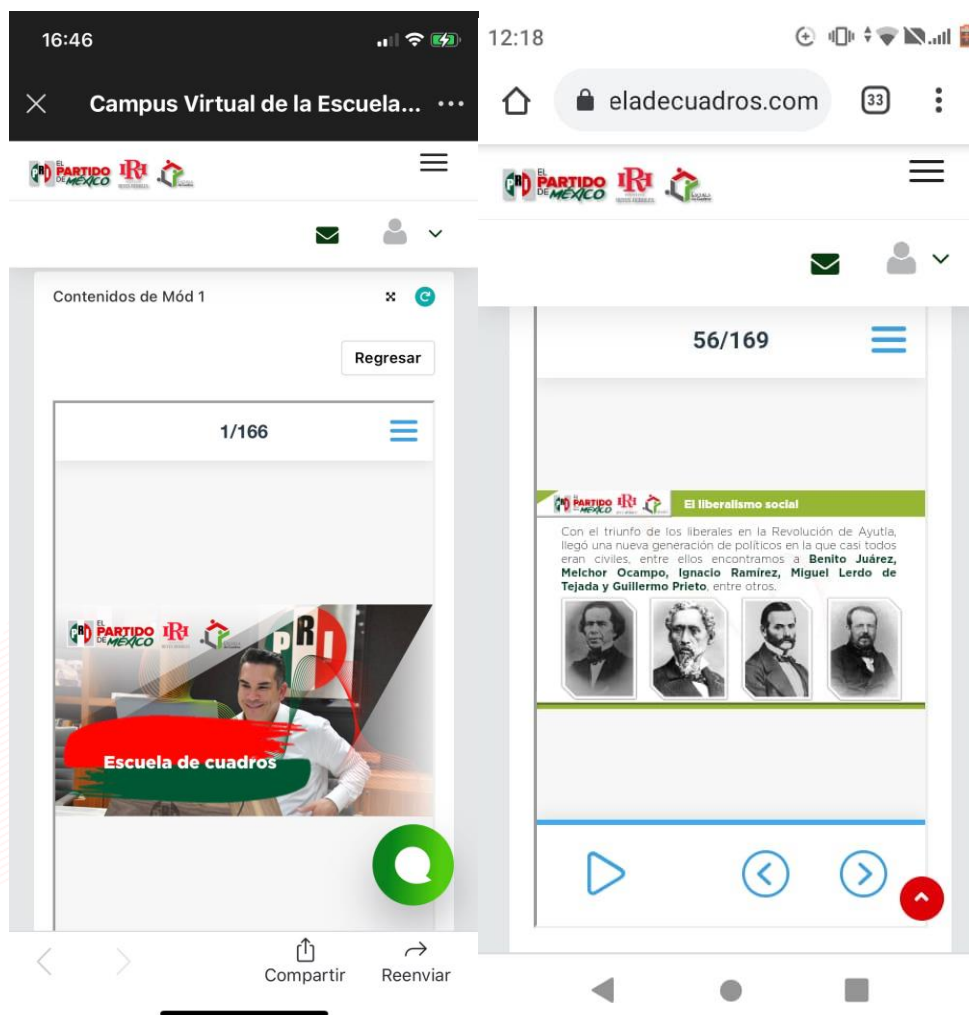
16:46

Campus Virtual de la Escuela... •••

EL PARTIDO DE MÉXICO PRI

Contenidos de Mód 1

Regresar

1/166

EL PARTIDO DE MÉXICO PRI

PRI

Escuela de cuadros

Compartir

Reenviar

12:18

eladecuadros.com

33

EL PARTIDO DE MÉXICO PRI

56/169

EL PARTIDO DE MÉXICO PRI

El liberalismo social

Con el triunfo de los liberales en la Revolución de Ayutla, llegó una nueva generación de políticos en la que casi todos eran civiles, entre ellos encontramos a **Benito Juárez, Melchor Ocampo, Ignacio Ramírez, Miguel Lerdo de Tejada y Guillermo Prieto**, entre otros.